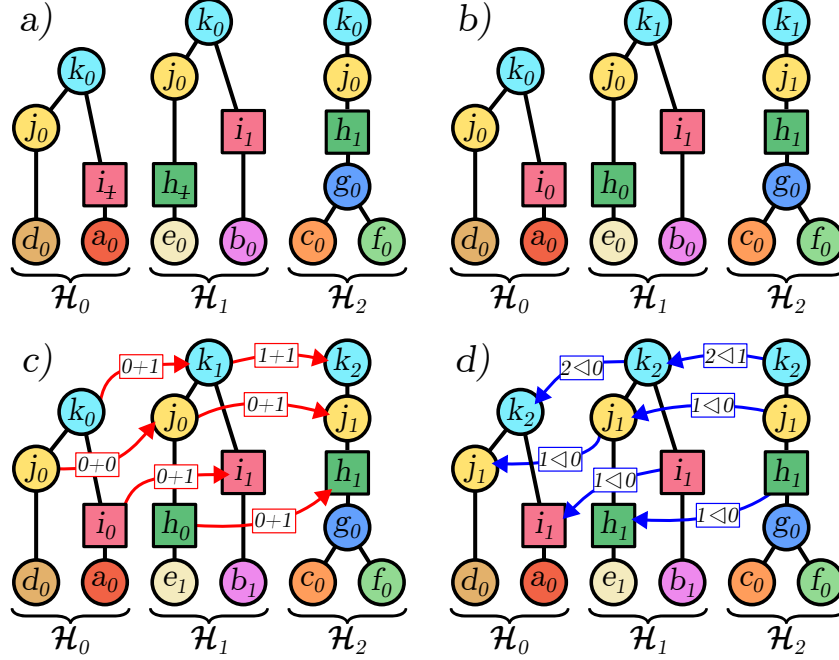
a)

$k_0$ $j_0$ $i_1$ $d_0$ $a_0$ $\mathcal{H}_0$

$k_0$ $j_0$ $h_1$ $i_1$ $e_0$ $b_0$ $\mathcal{H}_1$

$k_0$ $j_0$ $h_1$ $g_0$ $c_0$ $f_0$ $\mathcal{H}_2$

b)

$k_0$ $j_0$ $i_0$ $d_0$ $a_0$ $\mathcal{H}_0$

$k_1$ $j_0$ $h_0$ $i_1$ $e_0$ $b_0$ $\mathcal{H}_1$

$k_1$ $j_1$ $h_1$ $g_0$ $c_0$ $f_0$ $\mathcal{H}_2$

c)

$k_0$ $j_0$ $i_0$ $d_0$ $a_0$ $\mathcal{H}_0$

$k_1$ $j_0$ $h_0$ $i_1$ $e_1$ $b_1$ $\mathcal{H}_1$

$k_2$ $j_1$ $h_1$ $g_0$ $c_0$ $f_0$ $\mathcal{H}_2$

0+1 1+1 0+0 0+1 0+1 0+1

d)

$k_2$ $j_1$ $i_1$ $d_0$ $a_0$ $\mathcal{H}_0$

$k_2$ $j_1$ $h_1$ $i_1$ $e_1$ $b_1$ $\mathcal{H}_1$

$k_2$ $j_1$ $h_1$ $g_0$ $c_0$ $f_0$ $\mathcal{H}_2$

$2\lhd0$ $2\lhd1$ $1\lhd0$ $1\lhd0$ $1\lhd0$ $1\lhd0$